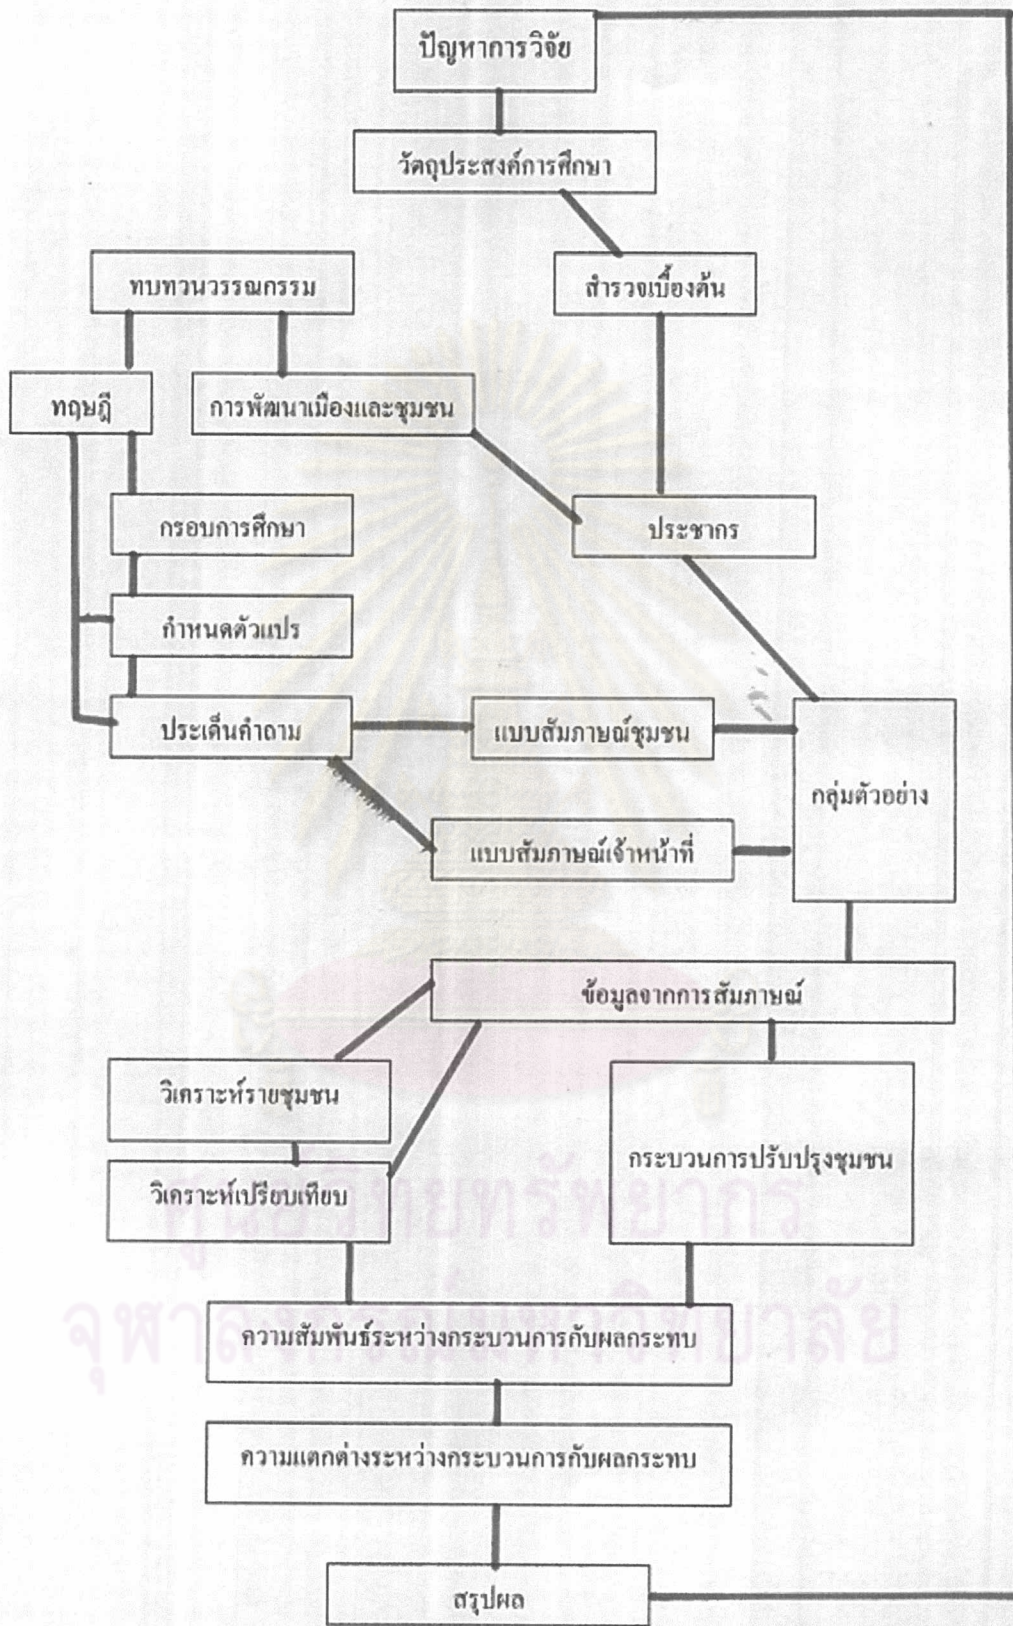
ปัญหาการวิจัย

วัตถุประสงค์การศึกษา

ทบทวนวรรณกรรม

สำรวจเบื้องต้น

ทฤษฎี

การพัฒนาเมืองและชุมชน

กรอบการศึกษา

ประชากร

กำหนดตัวแปร

ประเด็นคำถาม

แบบสัมภาษณ์ชุมชน

กลุ่มตัวอย่าง

แบบสัมภาษณ์เจ้าหน้าที่

ข้อมูลจากการสัมภาษณ์

วิเคราะห์รายชุมชน

กระบวนการปรับปรุงชุมชน

วิเคราะห์เปรียบเทียบ

ความสัมพันธ์ระหว่างกระบวนการกับผลกระทบ

ความแตกต่างระหว่างกระบวนการกับผลกระทบ

สรุปผล

ศูนย์วิทยทรัพยากร
จุฬาลงกรณ์มหาวิทยาลัย